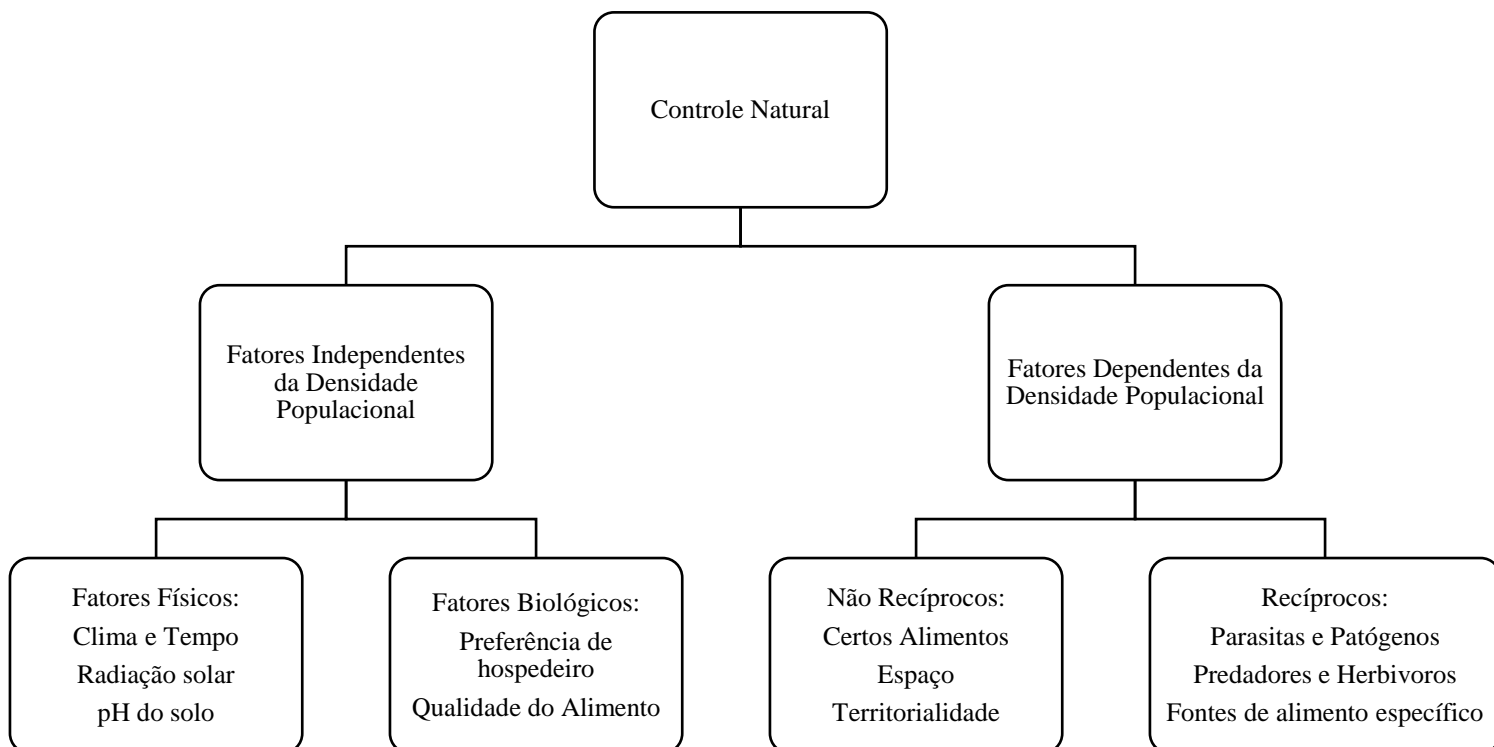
Controle Natural

Fatores Independentes da Densidade Populacional

Fatores Dependentes da Densidade Populacional

Fatores Físicos:
Clima e Tempo
Radiação solar
pH do solo

Fatores Biológicos:
Preferência de hospedeiro
Qualidade do Alimento

Não Recíprocos:
Certos Alimentos
Espaço
Territorialidade

Recíprocos:
Parasitas e Patógenos
Predadores e Herbivoros
Fontes de alimento específico